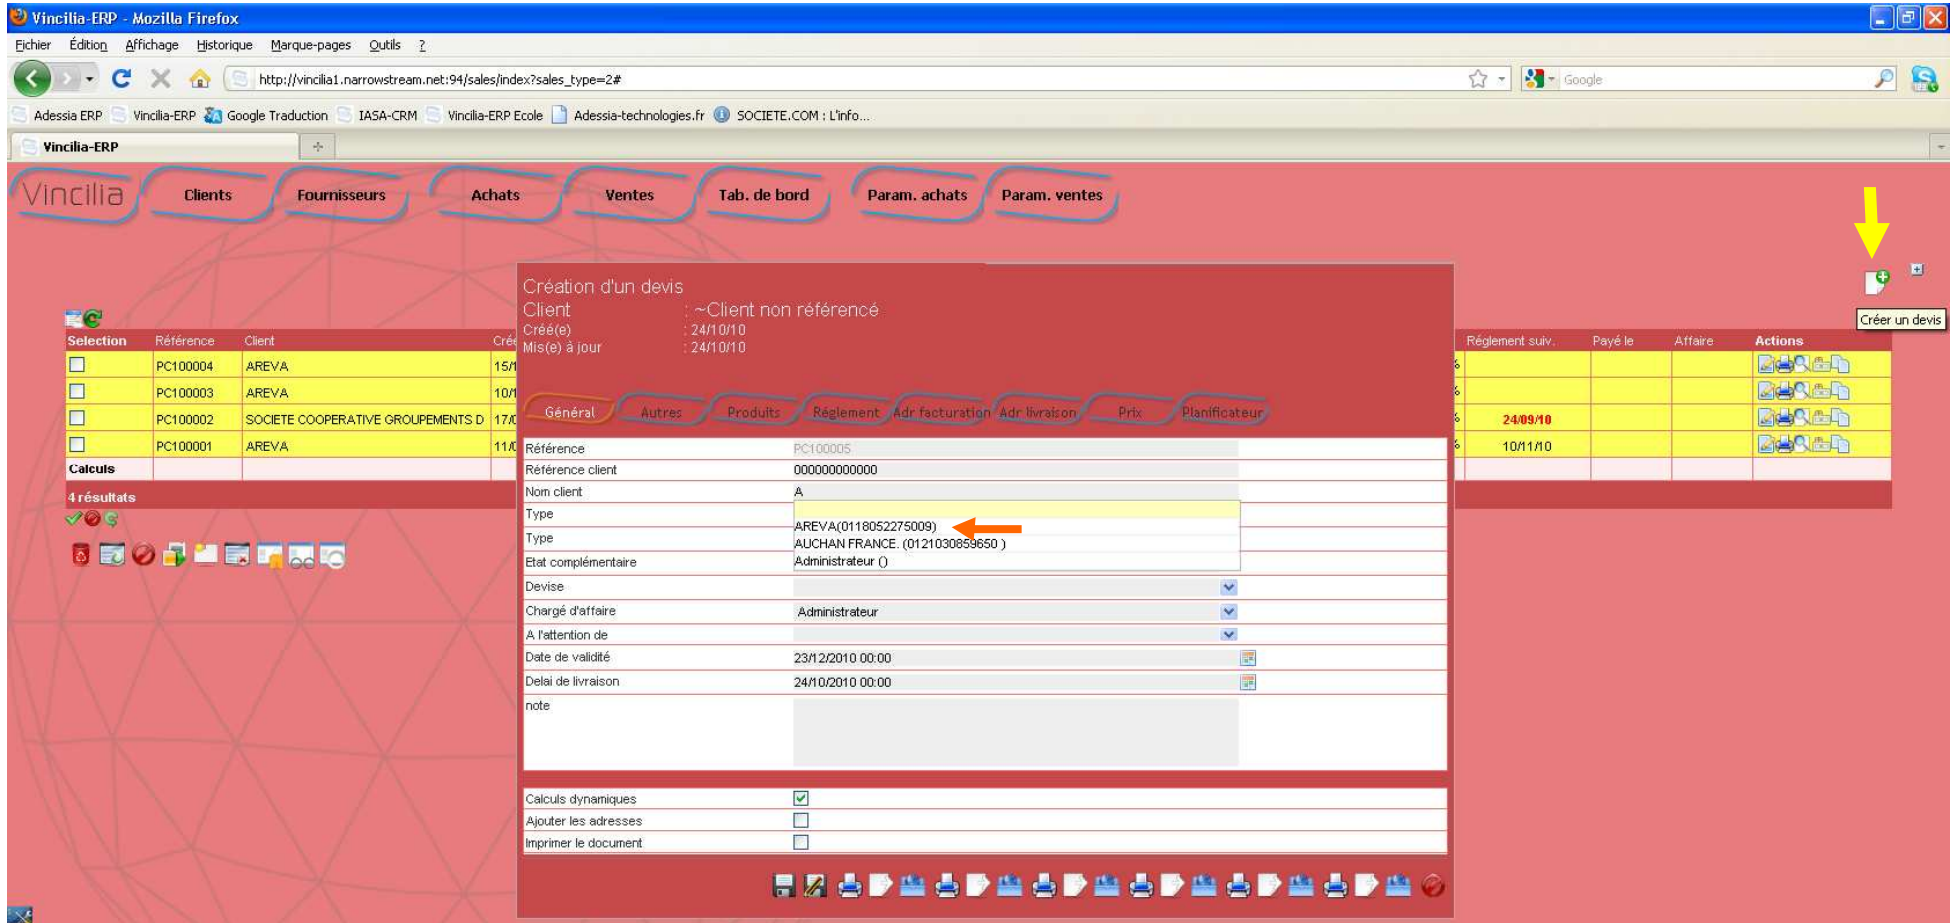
Vincilia-ERP - Mozilla Firefox

Fichier Édition Affichage Historique Marque-pages Outils ?

http://vincilia1.narrowstream.net:94/sales/index?sales_type=2#

Google

Adessia ERP Vincilia-ERP Google Traduction IASA-CRM Vincilia-ERP Ecole Adessia-technologies.fr SOCIETE.COM : L'info...

Vincilia-ERP

Vincilia Clients Fournisseurs Achats Ventes Tab. de bord Param. achats Param. ventes

Créer un devis

| Selection | Référence | Client | Cré | Réglement suiv. | Payé le | Affaire | Actions |
|---|---|---|---|---|---|---|---|
| | PC100004 | AREVA | 15/1 | | | | |
| | PC100003 | AREVA | 10/1 | | | | |
| | PC100002 | SOCIETE COOPERATIVE GROUPEMENTS D | 17/0 | 24/09/10 | | | |
| | PC100001 | AREVA | 11/0 | 10/11/10 | | | |
| Calculs | | | | | | | |

4 résultats

Création d'un devis
Client : ~Client non référencé
Créé(e) : 24/10/10
Mis(e) à jour : 24/10/10

Général Autres Produits Réglement Adr facturation Adr livraison Prix Planificateur

| | |
|---|---|
| Référence | PC100005 |
| Référence client | 000000000000 |
| Nom client | A |
| Type | AREVA(0118052275009) |
| Type | AUCHAN FRANCE. (0121030859650 ) |
| Etat complémentaire | Administrateur () |
| Devise | |
| Chargé d'affaire | Administrateur |
| A l'attention de | |
| Date de validité | 23/12/2010 00:00 |
| Delai de livraison | 24/10/2010 00:00 |
| note | |

Calculs dynamiques
Ajouter les adresses
Imprimer le document